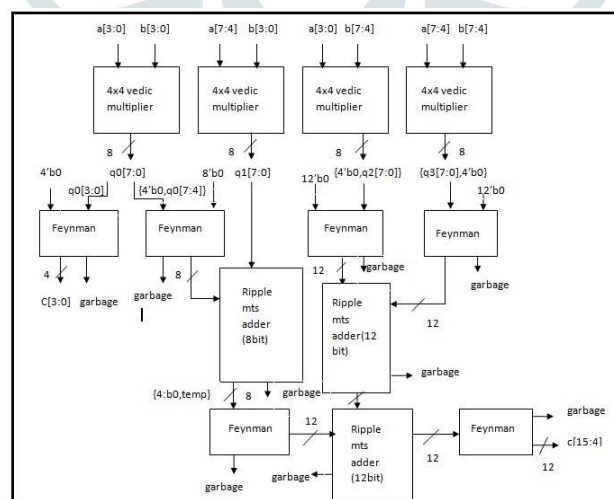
a[3:0] b[3:0]
a[7:4] b[3:0]
a[3:0] b[7:4]
a[7:4] b[7:4]

4x4 vedic multiplier
4x4 vedic multiplier
4x4 vedic multiplier
4x4 vedic multiplier

8
8
8
8

4'b0
q0[7:0]
q0[3:0]
{4'b0,q0[7:4]}
8'b0
q1[7:0]
12'b0
{4'b0,q2[7:0]}
{q3[7:0],4'b0}
12'b0

Feynman
Feynman
Feynman
Feynman

4
C[3:0] garbage
8
garbage
12
garbage
garbage

Ripple mts adder (8bit)

Ripple mts adder(12 bit)

12
garbage

{4:b0,temp}
8
garbage

Feynman
12
Ripple mts adder (12bit)
12
Feynman
garbage
c[15:4]
12

garbage
garbage